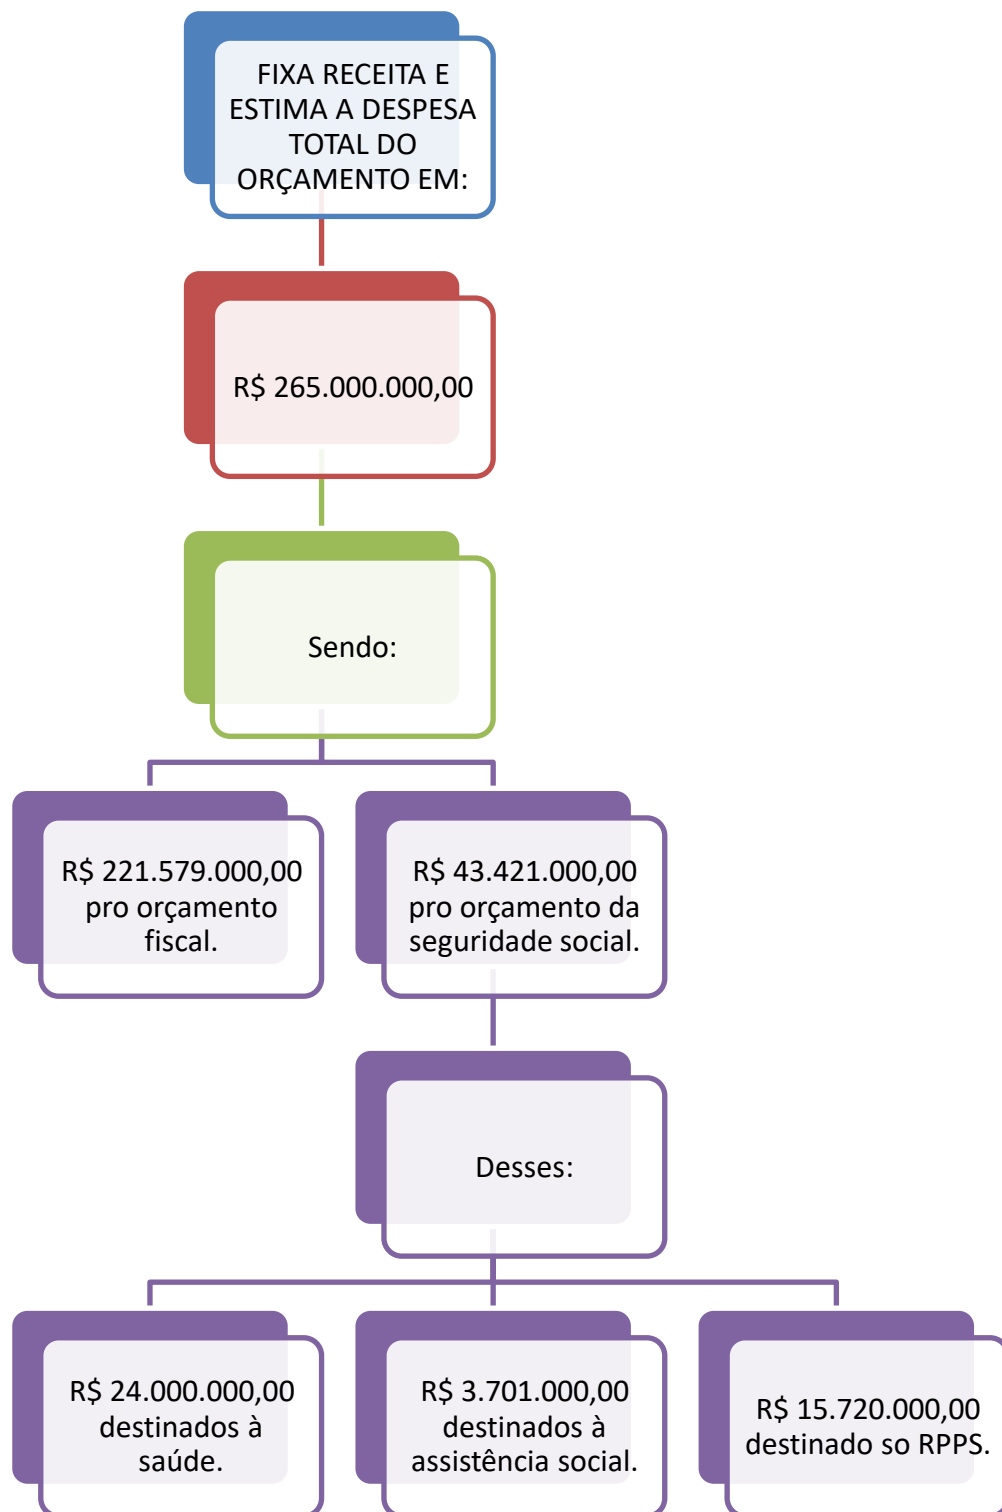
FIXA RECEITA E ESTIMA A DESPESA TOTAL DO ORÇAMENTO EM:

R$ 265.000.000,00

Sendo:

R$ 221.579.000,00 pro orçamento fiscal.

R$ 43.421.000,00 pro orçamento da seguridade social.

Desses:

R$ 24.000.000,00 destinados à saúde.

R$ 3.701.000,00 destinados à assistência social.

R$ 15.720.000,00 destinado so RPPS.